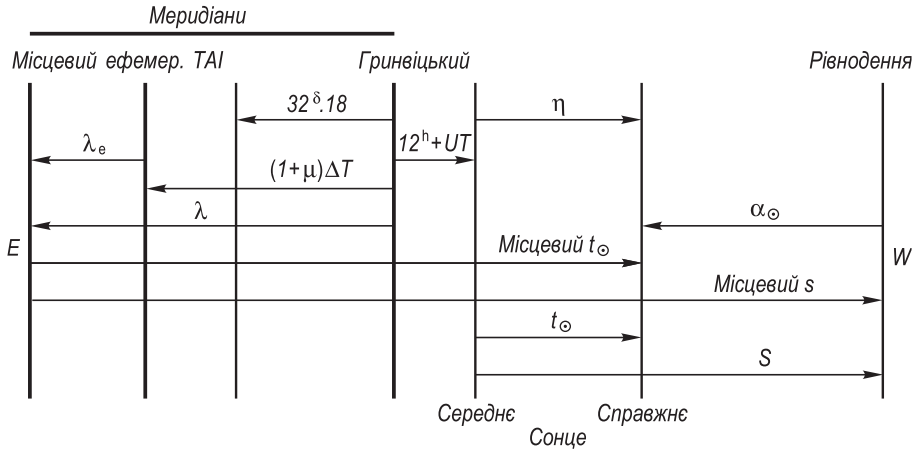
Меридіани

Місцевий ефемер. TAI

Гринвіцький

Рівнодення

$32^{\delta}.18$

$\eta$

$\lambda_e$

$12^h + UT$

$(1+\mu)\Delta T$

$\lambda$

$\alpha_\odot$

E

Місцевий $t_\odot$

W

Місцевий s

$t_\odot$

S

Середнє

Справжнє

Сонце